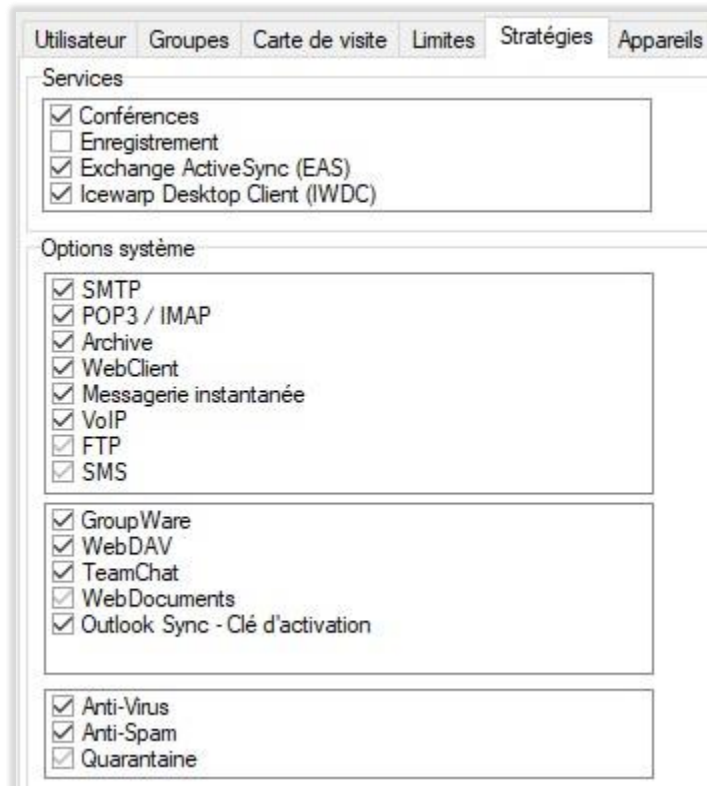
Utilisateur Groupes Carte de visite Limites Stratégies Appareils

Services

☑ Conférences
☐ Enregistrement
☑ Exchange ActiveSync (EAS)
☑ Icewarp Desktop Client (IWDC)

Options système

☑ SMTP
☑ POP3 / IMAP
☑ Archive
☑ WebClient
☑ Messagerie instantanée
☑ VoIP
☑ FTP
☑ SMS

☑ GroupWare
☑ WebDAV
☑ TeamChat
☑ WebDocuments
☑ Outlook Sync - Clé d'activation

☑ Anti-Virus
☑ Anti-Spam
☑ Quarantaine